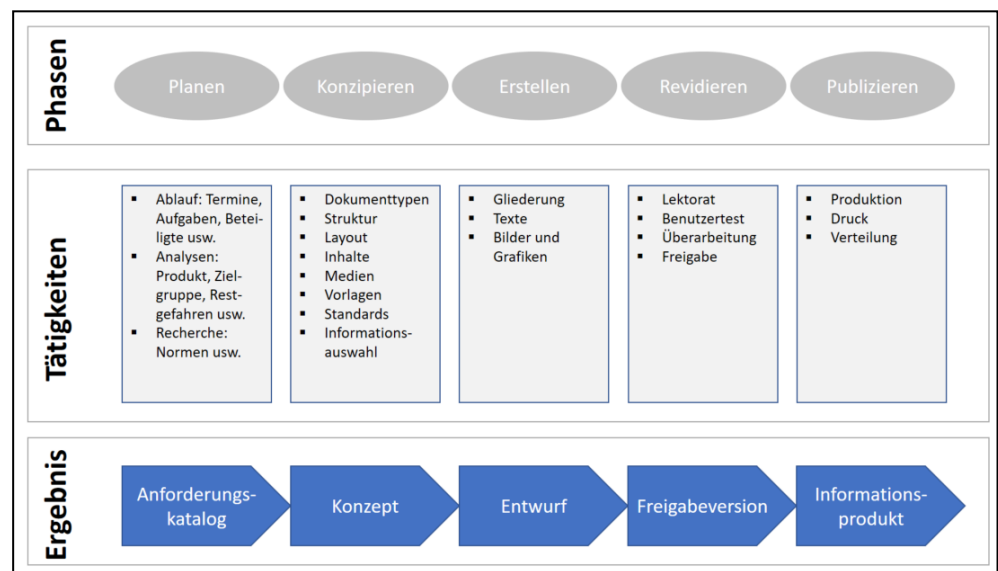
Phasen

Planen

Konzipieren

Erstellen

Revidieren

Publizieren

Tätigkeiten

- Ablauf: Termine, Aufgaben, Beteiligte usw.
- Analysen: Produkt, Zielgruppe, Restgefahren usw.
- Recherche: Normen usw.

- Dokumenttypen
- Struktur
- Layout
- Inhalte
- Medien
- Vorlagen
- Standards
- Informationsauswahl

- Gliederung
- Texte
- Bilder und Grafiken

- Lektorat
- Benutzertest
- Überarbeitung
- Freigabe

- Produktion
- Druck
- Verteilung

Ergebnis

Anforderungskatalog

Konzept

Entwurf

Freigabeversion

Informationsprodukt